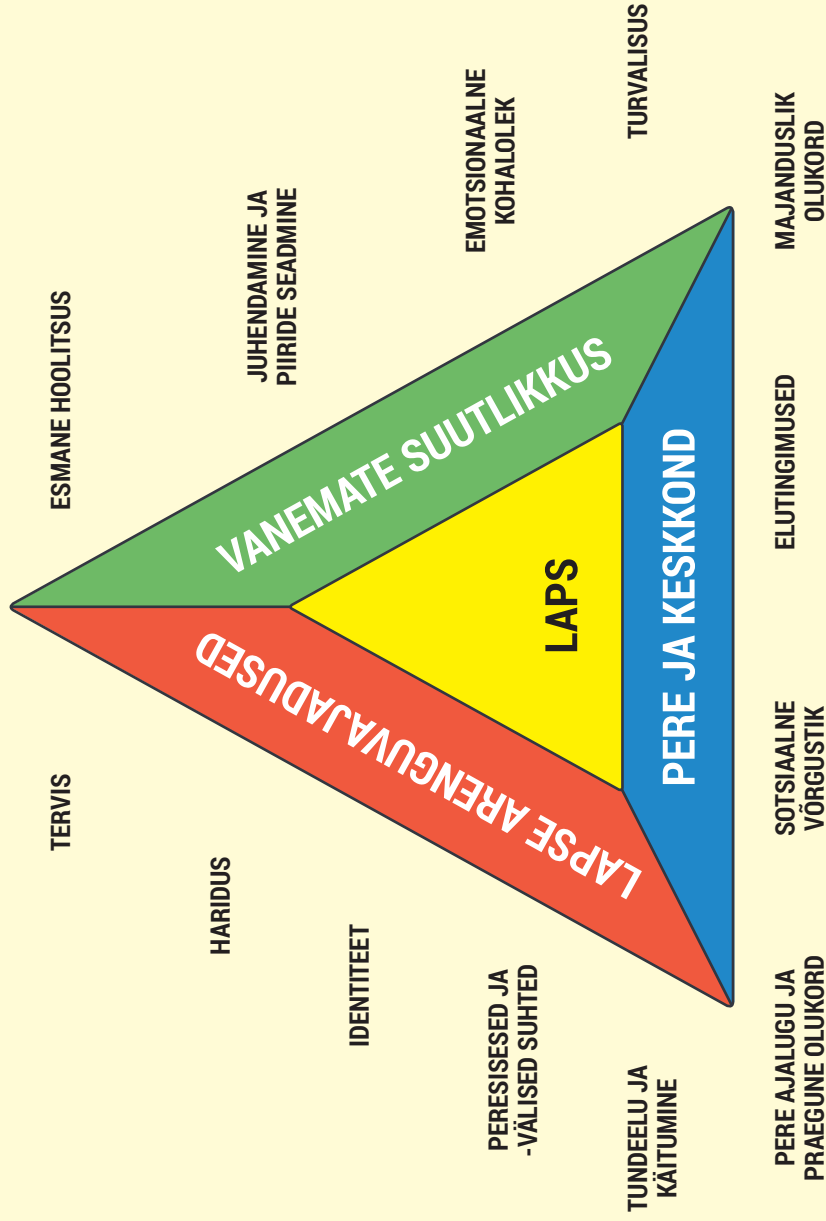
LAPS

VANEMATE SUUTLIKKUS

ESMANE HOOLITSUS

JUHENDAMINE JA PIIRIDE SEADMINE

EMOTSIONAALNE KOHALOLEK

TURVALISUS

PERE JA KESKKOND

MAJANDUSLIK OLUKORD

ELUTINGIMUSED

SOTSIAALNE VÕRGUSTIK

PERE AJALUGU JA PRAEGUNE OLUKORD

LAPSE ARENGUVAJADUSED

TERVIS

HARIDUS

IDENTITEET

PERESISESED JA -VÄLISED SUHTED

TUNDEELU JA KÄITUMINE